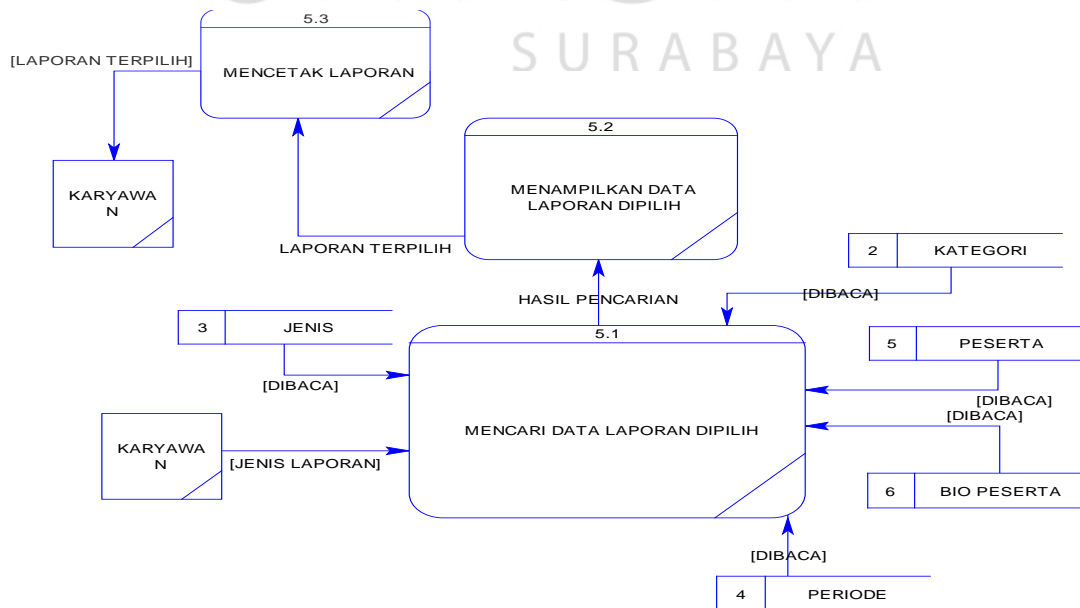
SURABAYA

5.3
MENCETAK LAPORAN

[LAPORAN TERPILIH]

KARYAWAN

5.2
MENAMPILKAN DATA LAPORAN DIPILIH

LAPORAN TERPILIH

2 KATEGORI

[DIBACA]

HASIL PENCARIAN

3 JENIS

5.1
MENCARI DATA LAPORAN DIPILIH

[DIBACA]

5 PESERTA

[DIBACA]

[DIBACA]

KARYAWAN

[JENIS LAPORAN]

6 BIO PESERTA

[DIBACA]

4 PERIODE